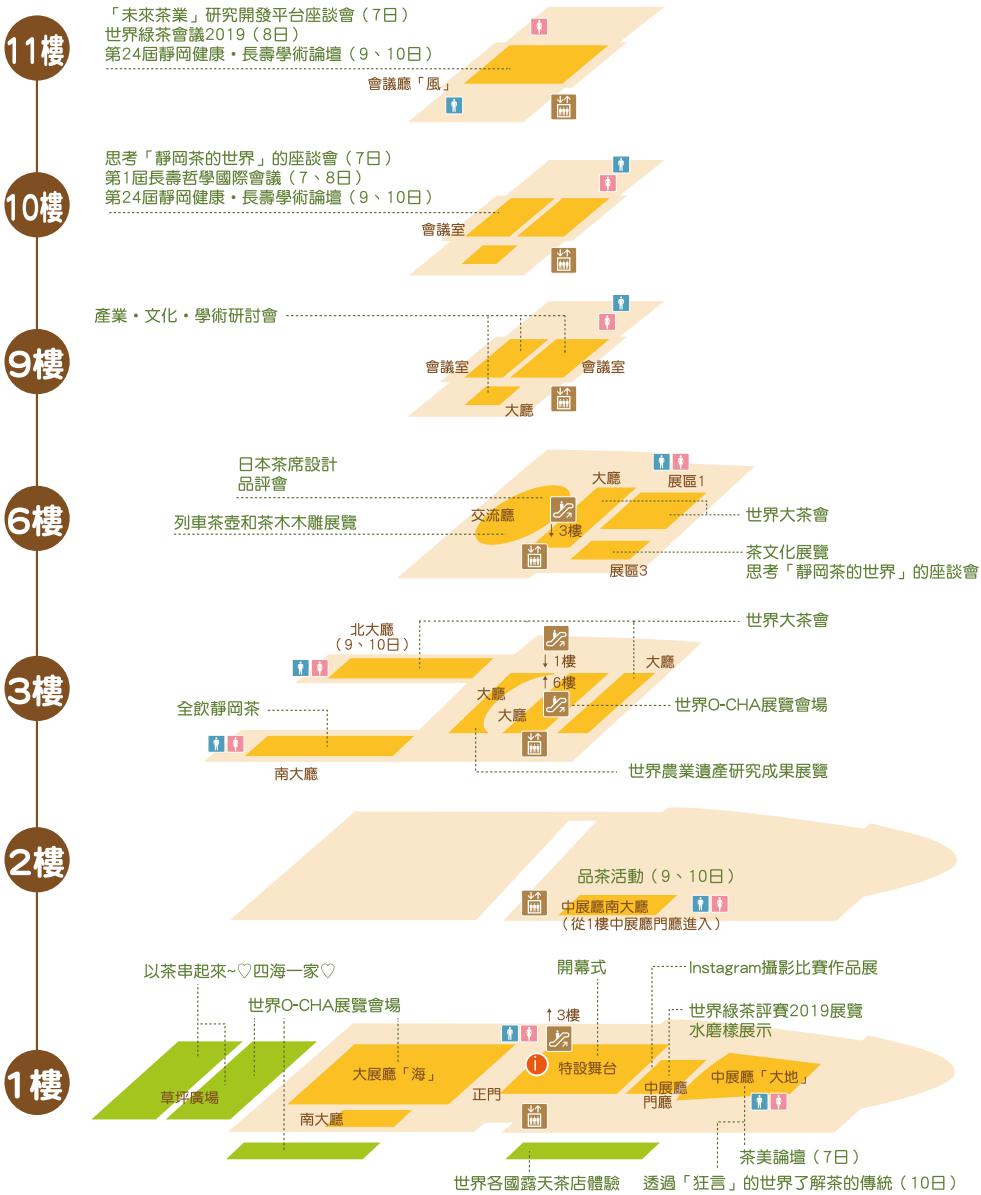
11樓

「未來茶業」研究開發平台座談會（7日）
世界綠茶會議2019（8日）
第24屆靜岡健康・長壽學術論壇（9、10日）

會議廳「風」

10樓

思考「靜岡茶的世界」的座談會（7日）
第1屆長壽哲學國際會議（7、8日）
第24屆靜岡健康・長壽學術論壇（9、10日）

會議室

9樓

產業・文化・學術研討會

會議室
會議室
大廳

6樓

日本茶席設計
品評會

列車茶壺和茶木木雕展覽

交流廳
大廳
展區1
↓3樓
世界大茶會
茶文化展覽
思考「靜岡茶的世界」的座談會
展區3

3樓

北大廳
（9、10日）

世界大茶會
↓1樓
大廳
↑6樓
大廳
大廳
世界O-CHA展覽會場

全飲靜岡茶

南大廳

世界農業遺產研究成果展覽

2樓

品茶活動（9、10日）
中展廳南大廳
（從1樓中展廳門廳進入）

1樓

以茶串起來~♡四海一家♡
世界O-CHA展覽會場
開幕式
Instagram攝影比賽作品展
↑3樓
世界綠茶評賽2019展覽
水磨樣展示
草坪廣場
大展廳「海」
特設舞台
中展廳
門廳
中展廳「大地」
正門
南大廳
茶美論壇（7日）
世界各國露天茶店體驗
透過「狂言」的世界了解茶的傳統（10日）